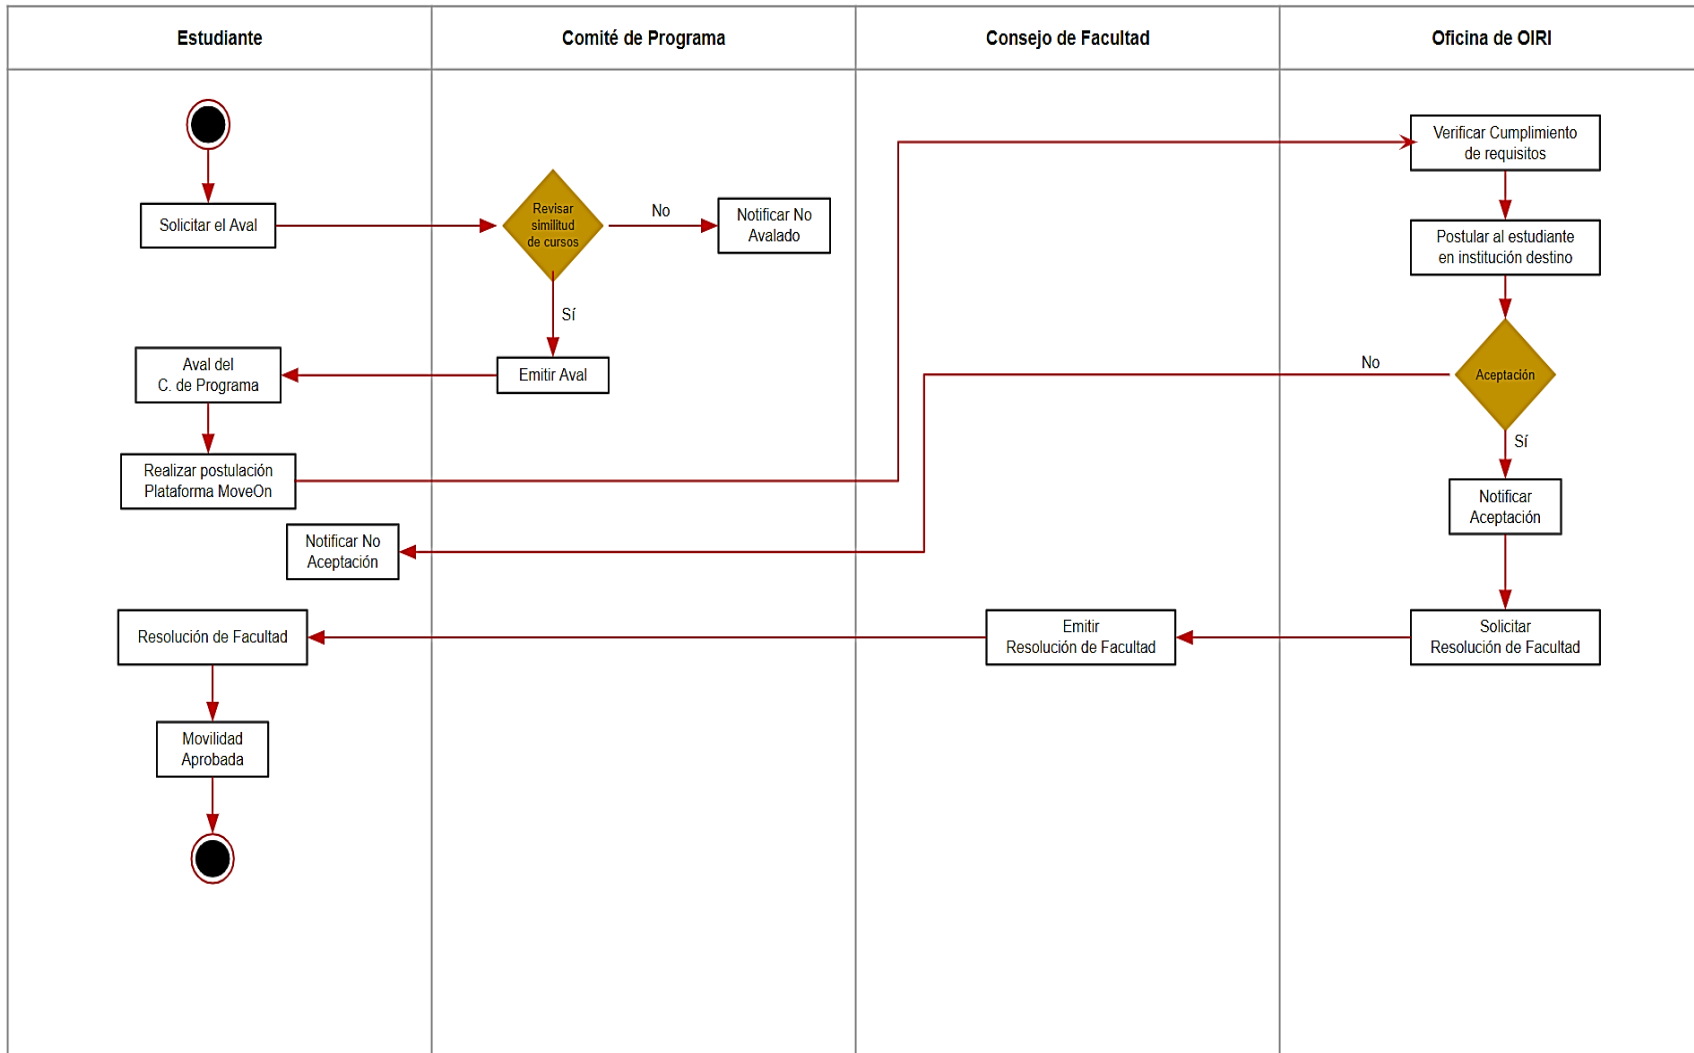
Estudiante

Comité de Programa

Consejo de Facultad

Oficina de OIRI

Verificar Cumplimiento de requisitos

Solicitar el Aval

Revisar similitud de cursos

No

Notificar No Avalado

Postular al estudiante en institución destino

Sí

Aval del C. de Programa

Emitir Aval

No

Aceptación

Sí

Realizar postulación Plataforma MoveOn

Notificar Aceptación

Notificar No Aceptación

Resolución de Facultad

Emitir Resolución de Facultad

Solicitar Resolución de Facultad

Movilidad Aprobada